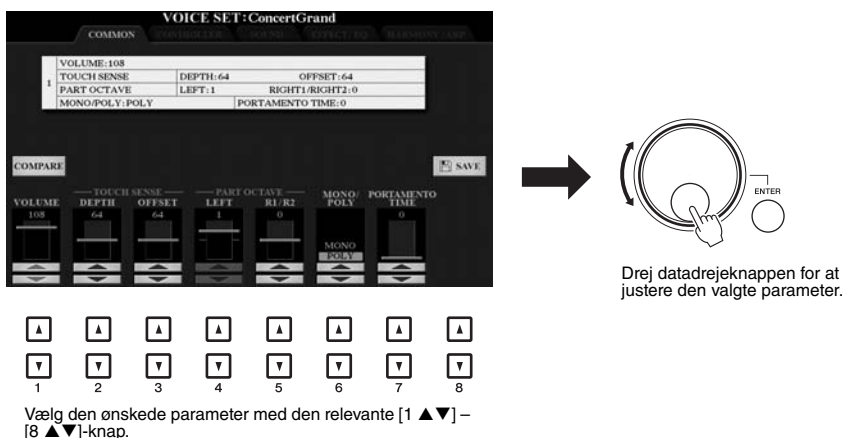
VOICE SET: ConcertGrand

COMMON CONTROLLER SOUND EFFECT/EQ HARMONY/ARP

| 1 | VOLUME: 108 | | |
|---|---|---|---|
| | TOUCH SENSE | DEPTH: 64 | OFFSET: 64 |
| | PART OCTAVE | LEFT: 1 | RIGHT1/RIGHT2: 0 |
| | MONO/POLY: POLY | PORTAMENTO TIME: 0 | |

COMPARE

SAVE

VOLUME 108

TOUCH SENSE
DEPTH 64
OFFSET 64

PART OCTAVE
LEFT 1
R1/R2 0

MONO/POLY
MONO
POLY

PORTAMENTO TIME 0

1 2 3 4 5 6 7 8

Vælg den ønskede parameter med den relevante [1 ▲▼] – [8 ▲▼]-knap.

ENTER

Drej datadrejeknappen for at justere den valgte parameter.